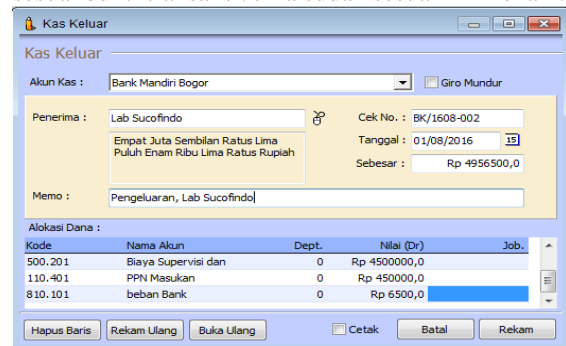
Kas Keluar

Kas Keluar

Akun Kas : Bank Mandiri Bogor

Giro Mundur

Penerima : Lab Sucofindo

Empat Juta Sembilan Ratus Lima Puluh Enam Ribu Lima Ratus Rupiah

Cek No. : BK/1608-002

Tanggal : 01/08/2016

15

Sebesar : Rp 4956500,0

Memo : Pengeluaran, Lab Sucofindo

Alokasi Dana :

| Kode | Nama Akun | Dept. | Nilai (Dr) | Job. |
|---|---|---|---|---|
| 500.201 | Biaya Supervisi dan | 0 | Rp 4500000,0 | |
| 110.401 | PPN Masukan | 0 | Rp 450000,0 | |
| 810.101 | beban Bank | 0 | Rp 6500,0 | |

Hapus Baris

Rekam Ulang

Buka Ulang

Cetak

Batal

Rekam